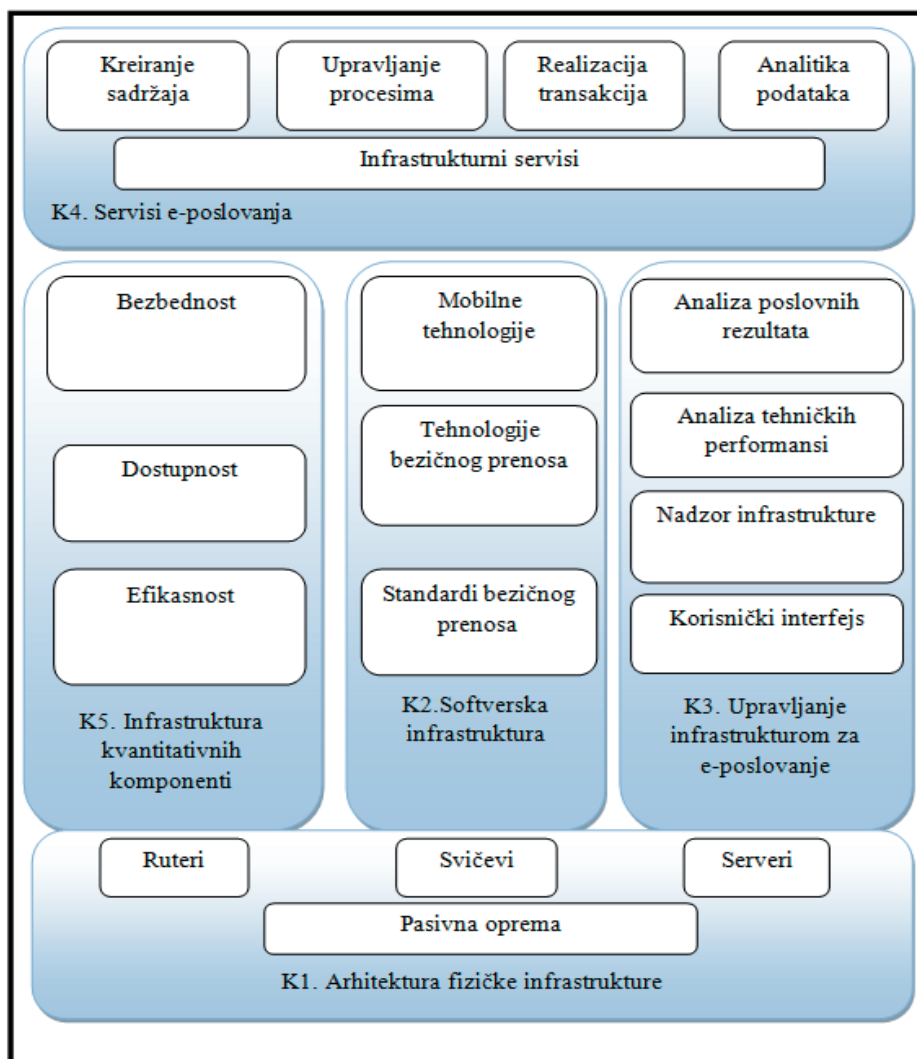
Kreiranje sadržaja

Upravljanje procesima

Realizacija transakcija

Analitika podataka

Infrastrukturni servisi

K4. Servisi e-poslovanja

Bezbednost

Dostupnost

Efikasnost

K5. Infrastruktura kvantitativnih komponenti

Mobilne tehnologije

Tehnologije bežičnog prenosa

Standardi bežičnog prenosa

K2.Softverska infrastruktura

Analiza poslovnih rezultata

Analiza tehničkih performansi

Nadzor infrastrukture

Korisnički interfejs

K3. Upravljanje infrastrukturom za e-poslovanje

Ruteri

Svičevi

Serveri

Pasivna oprema

K1. Arhitektura fizičke infrastrukture